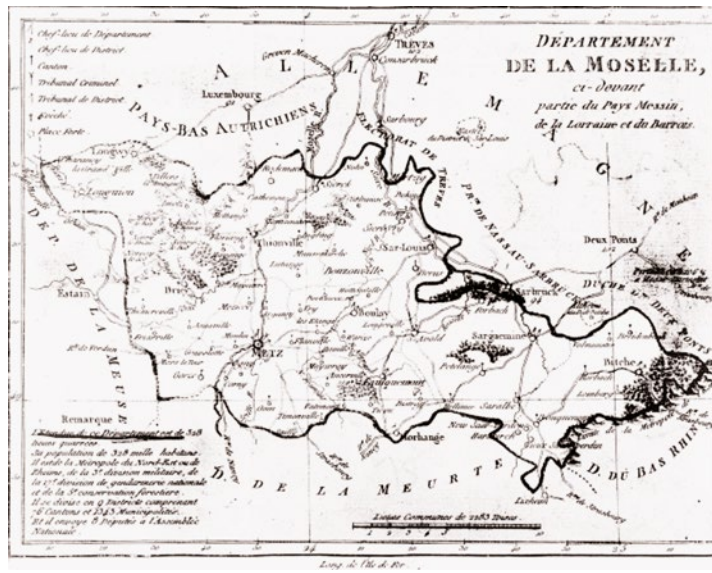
DEPARTEMENT DE LA MOSELLE, ci-devant partie du Pays Messin, de la Lorraine et du Barrois.

Chef lieu de Departement
Chef lieu de District
Canton
Tribunal Criminel
Tribunal de District
Evêché
Place Forte

A L L E M A G N E

PAYS-BAS AUTRICHIENS

ELECTORAT DE TREVES

Pce. DE NASSAU-SARBRUCK

DUCHÉ DES DEUX PONTS

DÉP. DE LA MEUSE

D. DE LA MEURTE

D. DU BAS RHIN

Treves
Luxembourg
Longwy
Thionville
Sar-Louis
Bouzonville
Briey
Etain
Metz
Boulay
Faulquemont
Morhange
Sarguemine
Sarbruck
Bitche
Deux Ponts
Saralbe
Gorze
Verdun

Remarque
L'Etendue du Département est de 318 lieues quarrées.
Sa population de 328 mille habitans.
Il est de la Métropole du Nord-Est ou de Rheims, de la 3e division militaire, de la 17e division de gendarmerie nationale et de la 3e conservation forestiere.
Il se divise en 9 Districts comprenant 76 Cantons et 1143 Municipalités.
Et il envoye 8 Députés à l'Assemblée Nationale.

Lieues Communes de 2283 Toises

Long. de l'Ile de Fer